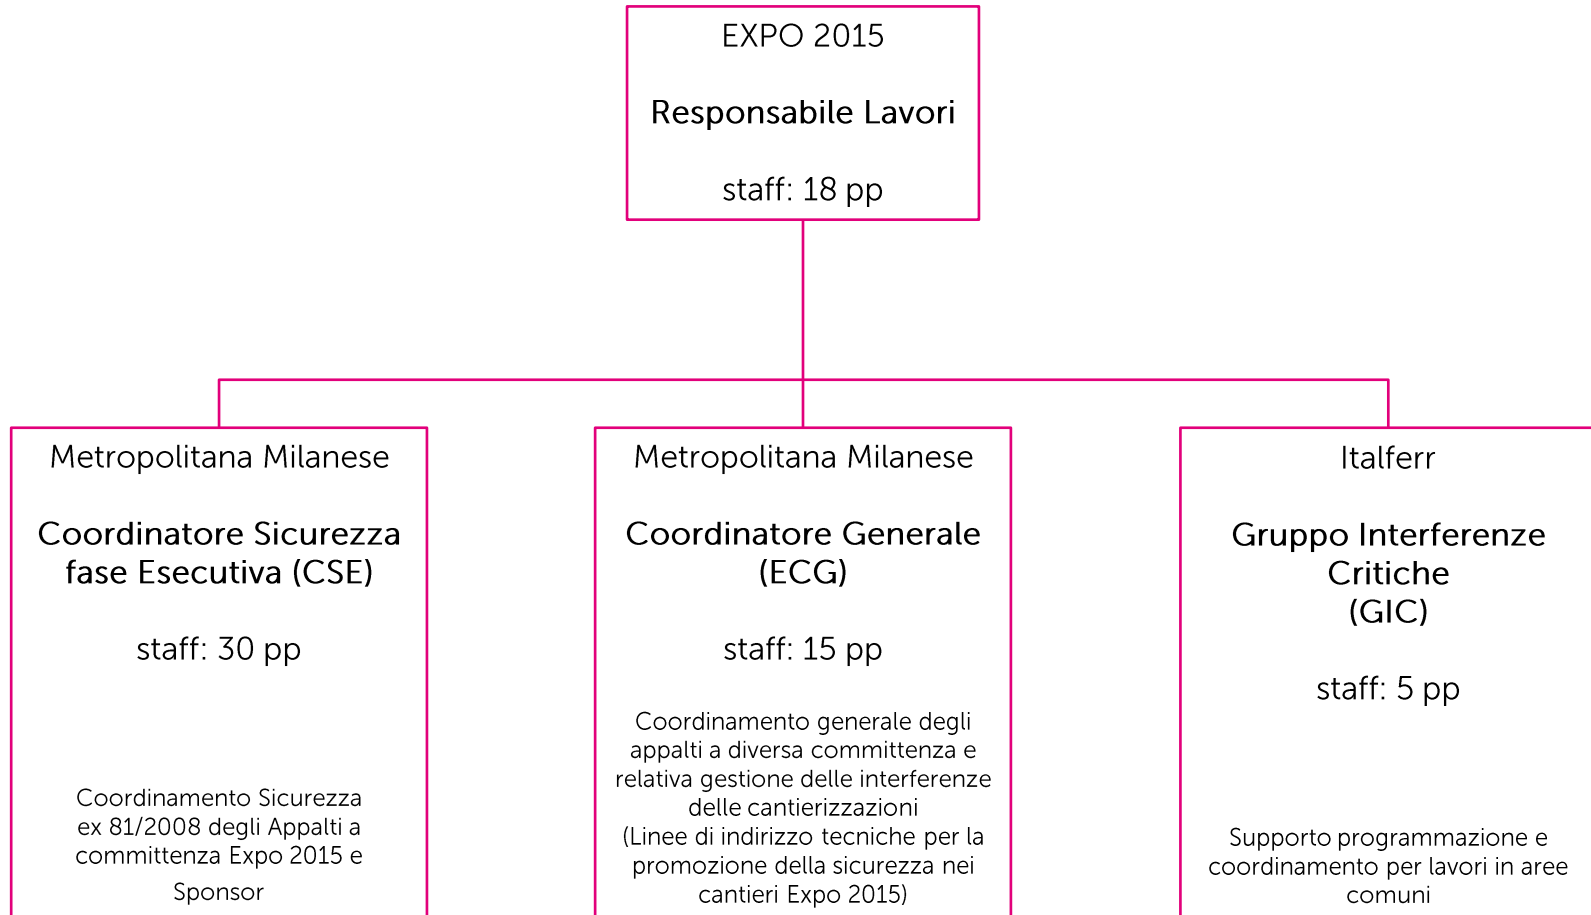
EXPO 2015

Responsabile Lavori

staff: 18 pp

Metropolitana Milanese

Coordinatore Sicurezza fase Esecutiva (CSE)

staff: 30 pp

Coordinamento Sicurezza ex 81/2008 degli Appalti a committenza Expo 2015 e Sponsor

Metropolitana Milanese

Coordinatore Generale (ECG)

staff: 15 pp

Coordinamento generale degli appalti a diversa committenza e relativa gestione delle interferenze delle cantierizzazioni (Linee di indirizzo tecniche per la promozione della sicurezza nei cantieri Expo 2015)

Italferr

Gruppo Interferenze Critiche (GIC)

staff: 5 pp

Supporto programmazione e coordinamento per lavori in aree comuni